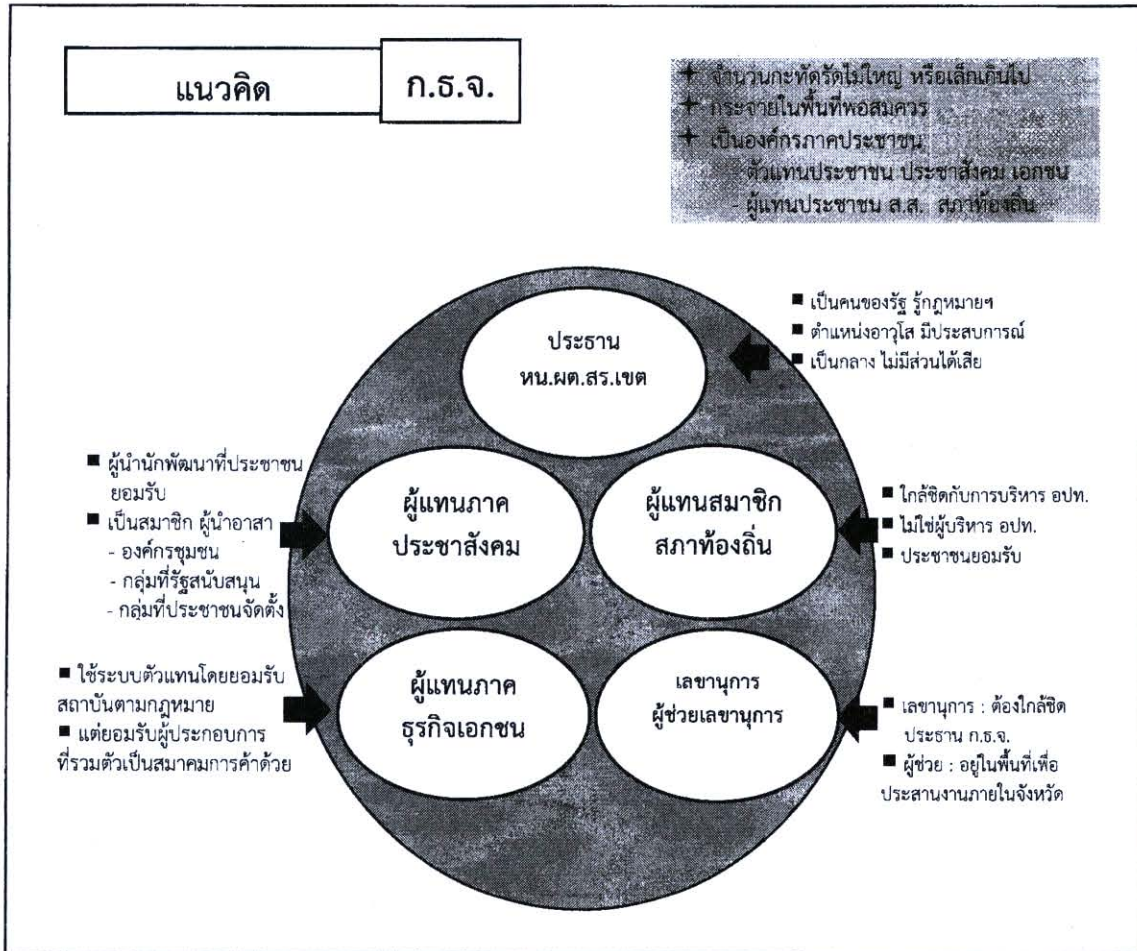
แนวคิด ก.ธ.จ.

✦ จำนวนกะทัดรัดไม่ใหญ่ หรือเล็กเกินไป
✦ กระจายในพื้นที่พอสมควร
✦ เป็นองค์กรภาคประชาชน
ตัวแทนประชาชน ประชาสังคม เอกชน
- ผู้แทนประชาชน ส.ส. สภาท้องถิ่น

■ เป็นคนของรัฐ รู้กฎหมายฯ
■ ตำแหน่งอาวุโส มีประสบการณ์
■ เป็นกลาง ไม่มีส่วนได้เสีย

ประธาน
หน.ผต.สร.เขต

■ ผู้นำนักพัฒนาที่ประชาชนยอมรับ
■ เป็นสมาชิก ผู้นำอาสา
- องค์กรชุมชน
- กลุ่มที่รัฐสนับสนุน
- กลุ่มที่ประชาชนจัดตั้ง

ผู้แทนภาค
ประชาสังคม

ผู้แทนสมาชิก
สภาท้องถิ่น

■ ใกล้ชิดกับการบริหาร อปท.
■ ไม่ใช่ผู้บริหาร อปท.
■ ประชาชนยอมรับ

■ ใช้ระบบตัวแทนโดยยอมรับสถาบันตามกฎหมาย
■ แต่ยอมรับผู้ประกอบการที่รวมตัวเป็นสมาคมการค้าด้วย

ผู้แทนภาค
ธุรกิจเอกชน

เลขานุการ
ผู้ช่วยเลขานุการ

■ เลขานุการ : ต้องใกล้ชิดประธาน ก.ธ.จ.
■ ผู้ช่วย : อยู่ในพื้นที่เพื่อประสานงานภายในจังหวัด